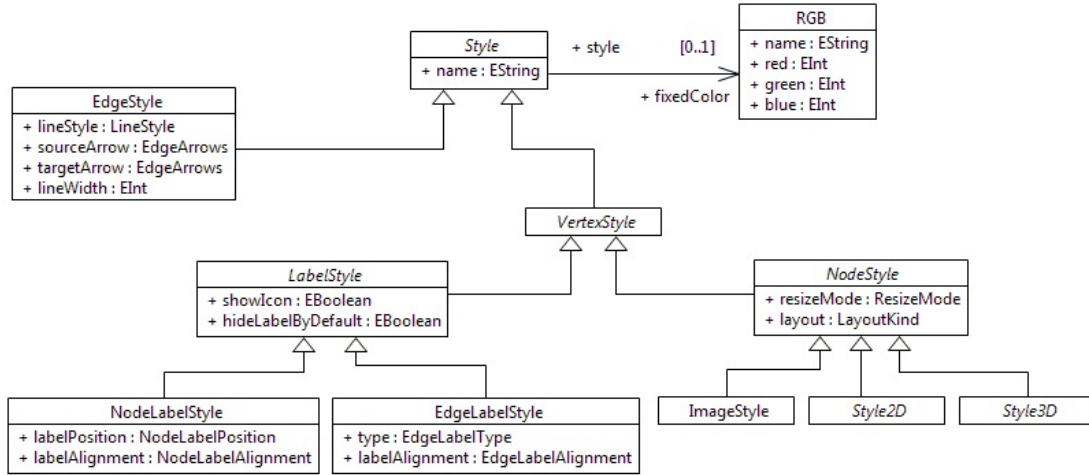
Style
+ name : EString

+ style

[0..1]

+ fixedColor

RGB
+ name : EString
+ red : EInt
+ green : EInt
+ blue : EInt

EdgeStyle
+ lineStyle : LineStyle
+ sourceArrow : EdgeArrows
+ targetArrow : EdgeArrows
+ lineWidth : EInt

VertexStyle

LabelStyle
+ showIcon : EBoolean
+ hideLabelByDefault : EBoolean

NodeStyle
+ resizeMode : ResizeMode
+ layout : LayoutKind

NodeLabelStyle
+ labelPosition : NodeLabelPosition
+ labelAlignment : NodeLabelAlignment

EdgeLabelStyle
+ type : EdgeLabelType
+ labelAlignment : EdgeLabelAlignment

ImageStyle

Style2D

Style3D